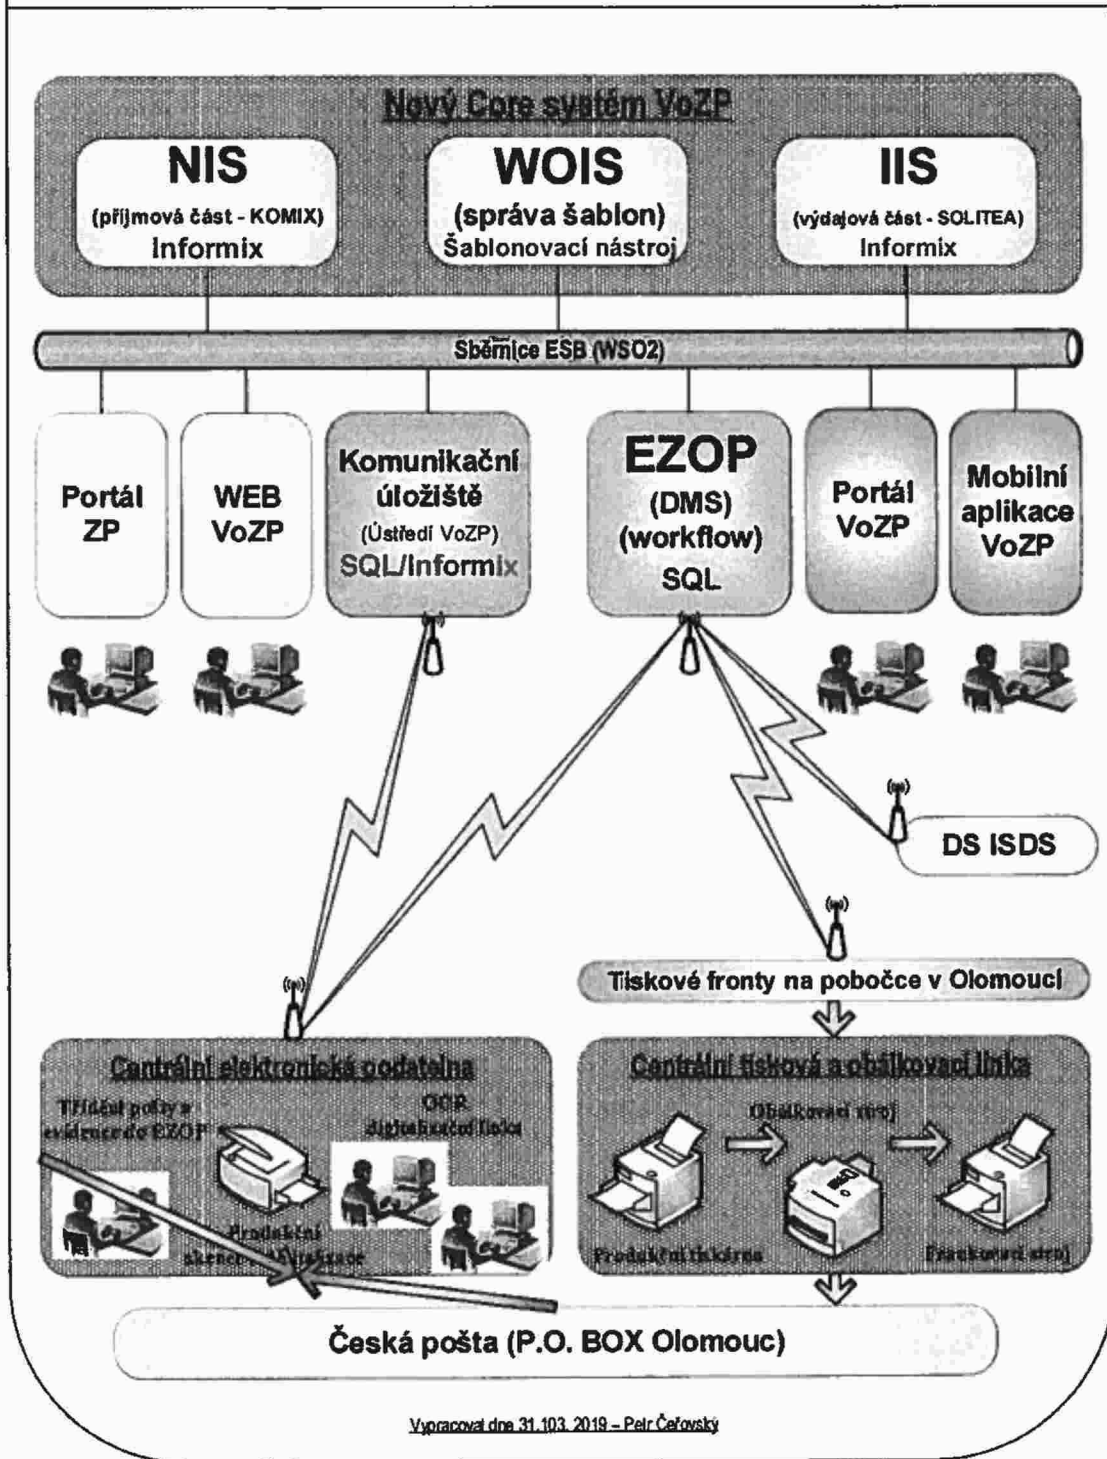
Nový Core systém VoZP

NIS
(příjmová část - KOMIX)
Informix

WOIS
(správa šablon)
Šablonovací nástroj

IIS
(výdajová část - SOLITEA)
Informix

Sběrnice ESB (WSO2)

Portál ZP

WEB VoZP

Komunikační úložiště
(Ústředí VoZP)
SQL/Informix

EZOP
(DMS)
(workflow)
SQL

Portál VoZP

Mobilní aplikace VoZP

DS ISDS

Tiskové fronty na pobočce v Olomouci

Centrální elektronická podatelna

Třídění pošty a evidence do EZOP

OCR digitalizační linka

Produkční skener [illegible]

Centrální tisková a obálkovací linka

Obálkovací stroj

Produkční tiskárna

Frankovací stroj

Česká pošta (P.O. BOX Olomouc)

Vypracoval dne 31.103. 2019 – Petr Čeřovský